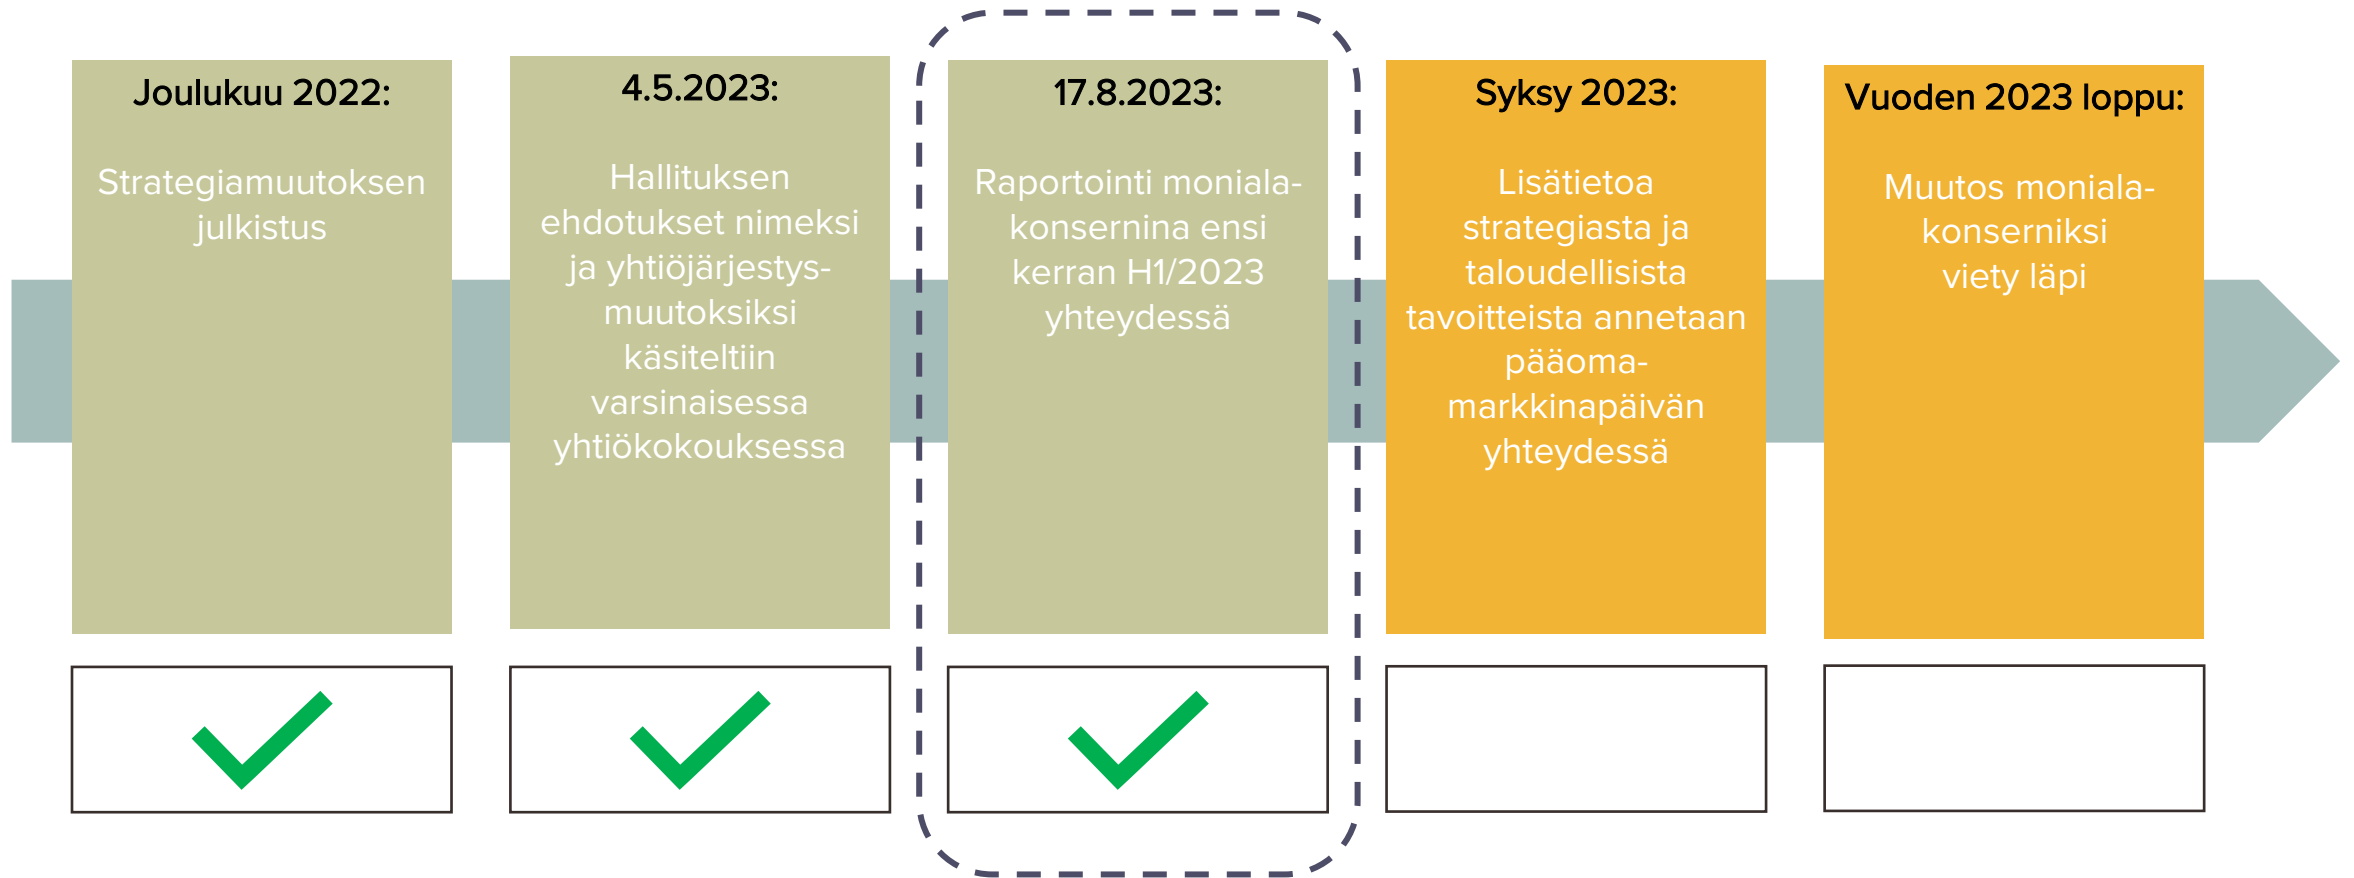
Joulukuu 2022:

Strategiamuutoksen julkistus

4.5.2023:

Hallituksen ehdotukset nimeksi ja yhtiöjärjestysmuutoksiksi käsiteltiin varsinaisessa yhtiökokouksessa

17.8.2023:

Raportointi moniala-konsernina ensi kerran H1/2023 yhteydessä

Syksy 2023:

Lisätietoa strategiasta ja taloudellisista tavoitteista annetaan pääoma-markkinapäivän yhteydessä

Vuoden 2023 loppu:

Muutos moniala-konserniksi viety läpi